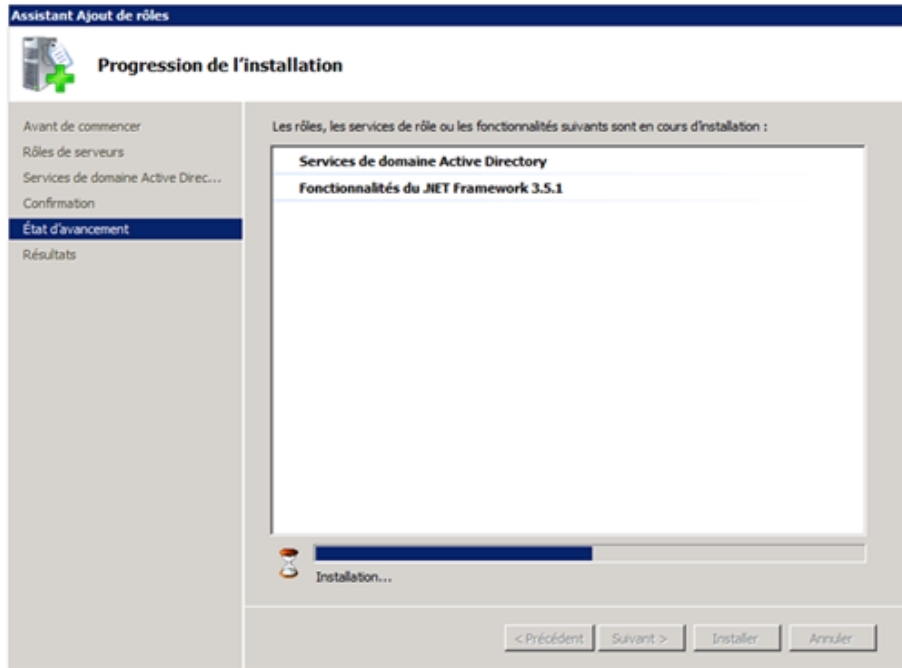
Assistant Ajout de rôles

Progression de l'installation

Avant de commencer
Rôles de serveurs
Services de domaine Active Direc...
Confirmation
État d'avancement
Résultats

Les rôles, les services de rôle ou les fonctionnalités suivants sont en cours d'installation :

Services de domaine Active Directory
Fonctionnalités du .NET Framework 3.5.1

Installation...

< Précédent | Suivant > | Installer | Annuler